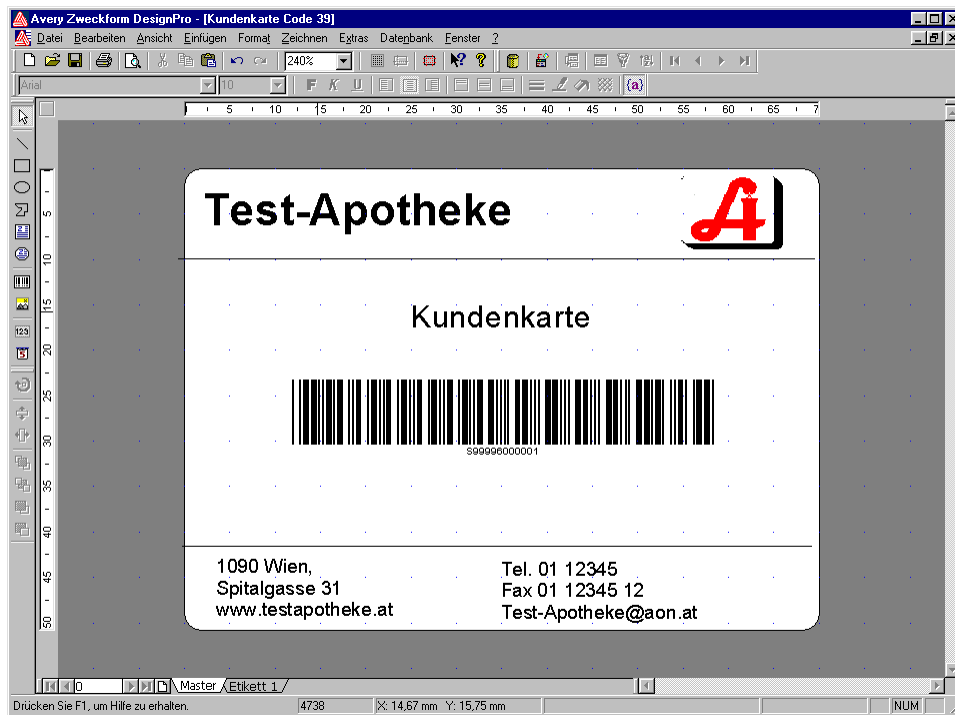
Avery Zweckform DesignPro - [Kundenkarte Code 39]

Datei Bearbeiten Ansicht Einfügen Format Zeichnen Extras Datenbank Fenster ?

240%

Arial 10

F K U

{a}

5 10 15 20 25 30 35 40 45 50 55 60 65 7

5 10 15 20 25 30 35 40 45 50

Test-Apotheke

Kundenkarte

S99996000001

1090 Wien,
Spitalgasse 31
www.testapotheke.at

Tel. 01 12345
Fax 01 12345 12
Test-Apotheke@aon.at

0 Master Etikett 1

Drücken Sie F1, um Hilfe zu erhalten. 4738 X: 14,67 mm Y: 15,75 mm NUM